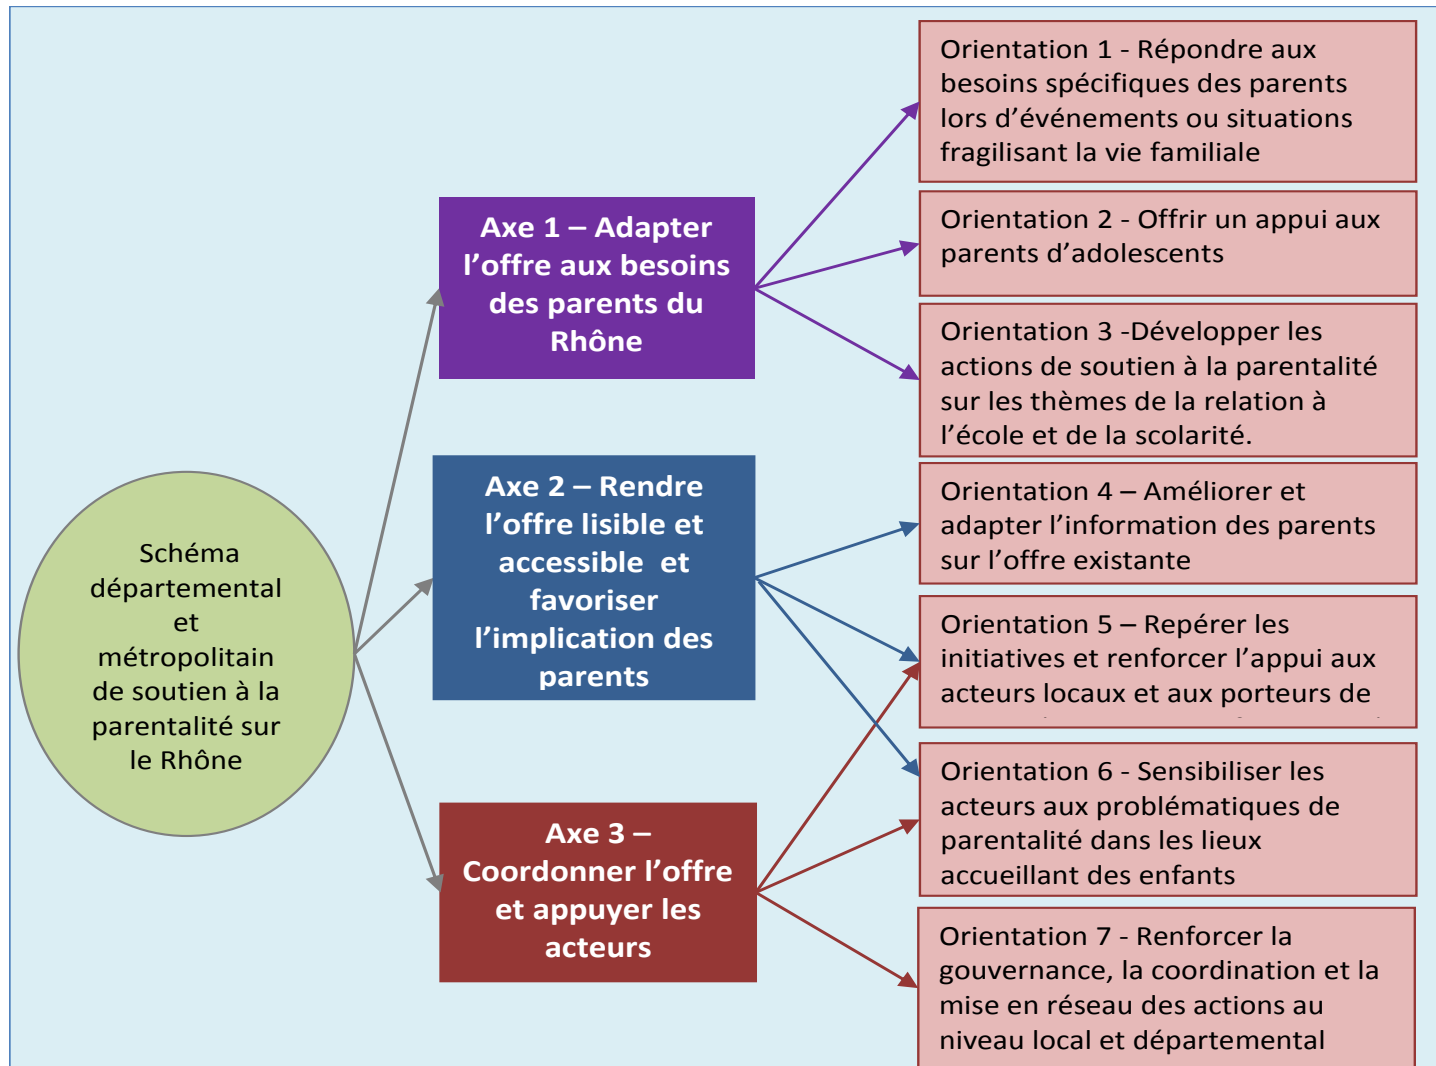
Schéma départemental et métropolitain de soutien à la parentalité sur le Rhône

Axe 1 – Adapter l'offre aux besoins des parents du Rhône

Axe 2 – Rendre l'offre lisible et accessible et favoriser l'implication des parents

Axe 3 – Coordonner l'offre et appuyer les acteurs

Orientation 1 - Répondre aux besoins spécifiques des parents lors d'événements ou situations fragilisant la vie familiale

Orientation 2 - Offrir un appui aux parents d'adolescents

Orientation 3 -Développer les actions de soutien à la parentalité sur les thèmes de la relation à l'école et de la scolarité.

Orientation 4 – Améliorer et adapter l'information des parents sur l'offre existante

Orientation 5 – Repérer les initiatives et renforcer l'appui aux acteurs locaux et aux porteurs de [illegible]

Orientation 6 - Sensibiliser les acteurs aux problématiques de parentalité dans les lieux accueillant des enfants

Orientation 7 - Renforcer la gouvernance, la coordination et la mise en réseau des actions au niveau local et départemental